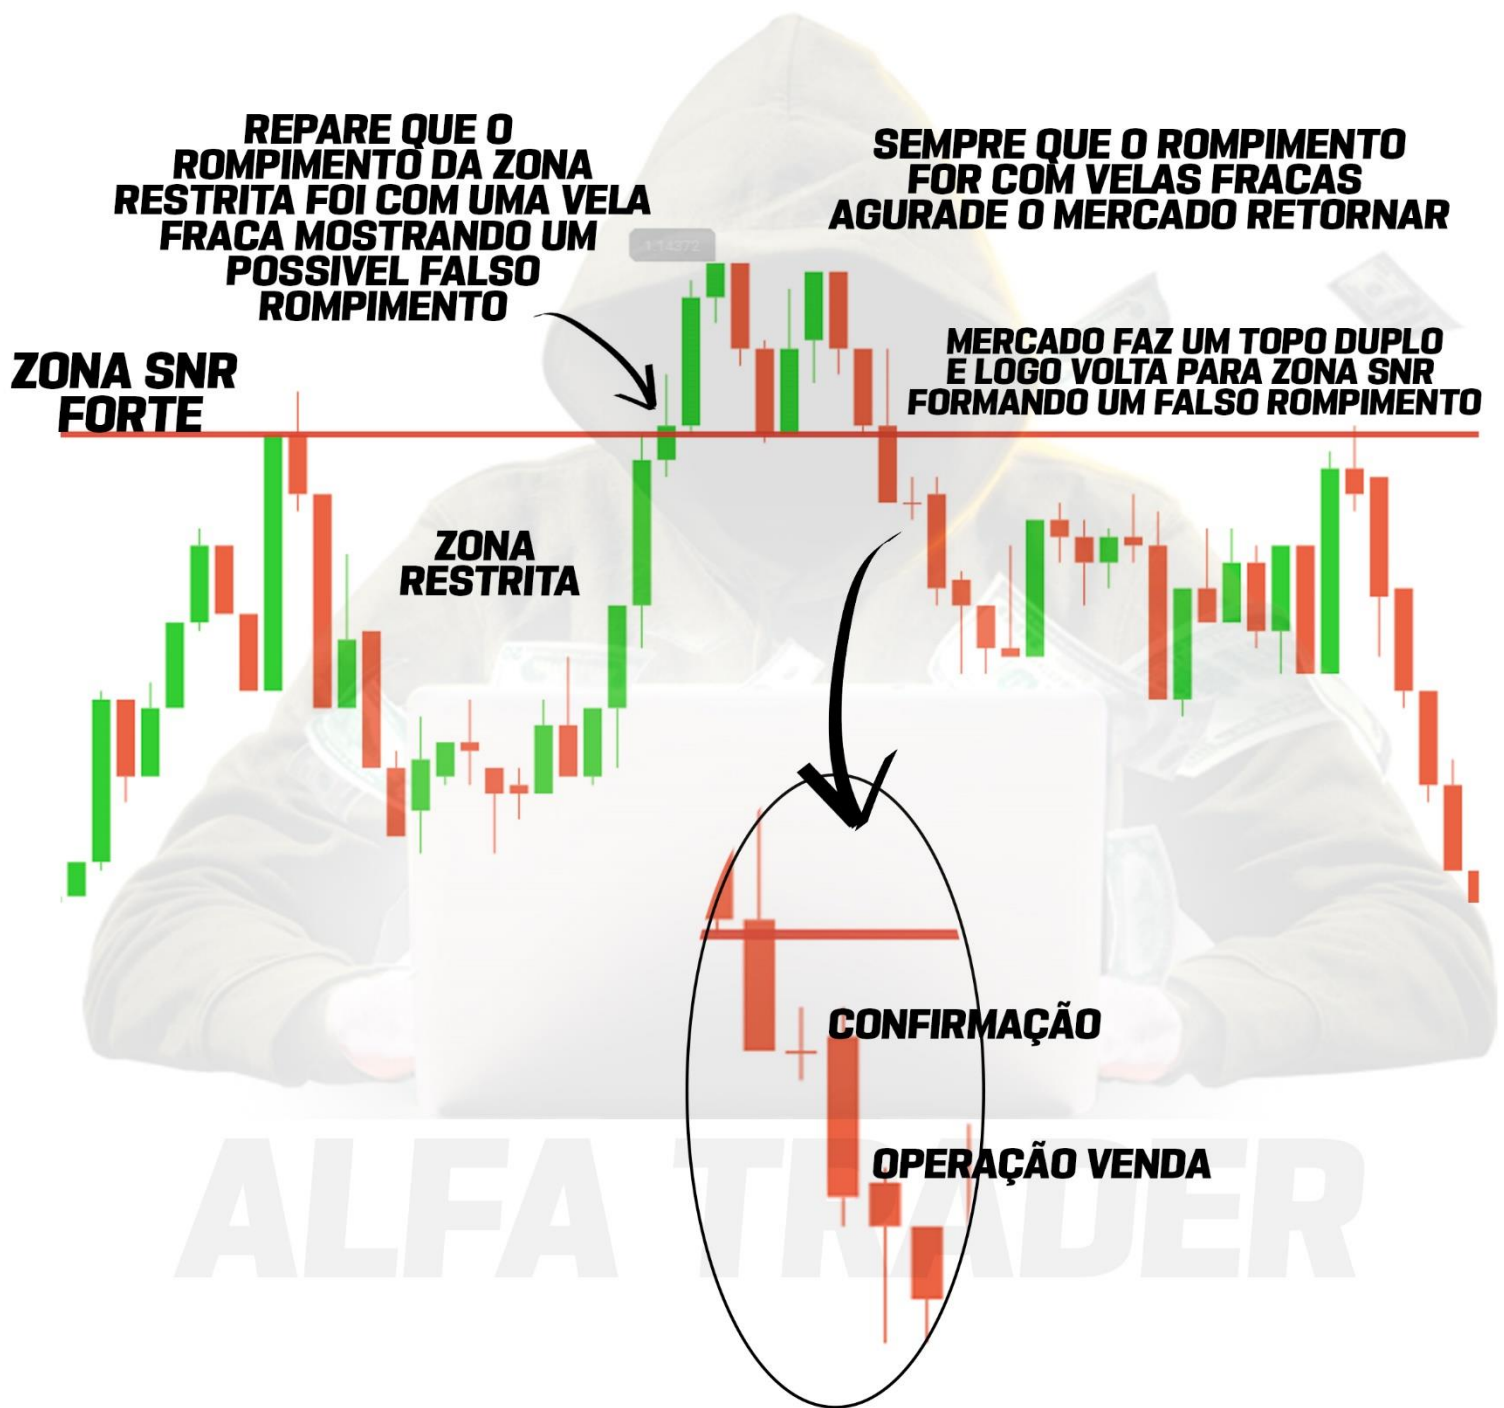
REPARE QUE O ROMPIMENTO DA ZONA RESTRITA FOI COM UMA VELA FRACA MOSTRANDO UM POSSIVEL FALSO ROMPIMENTO

SEMPRE QUE O ROMPIMENTO FOR COM VELAS FRACAS AGURADE O MERCADO RETORNAR

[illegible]

ZONA SNR FORTE

MERCADO FAZ UM TOPO DUPLO E LOGO VOLTA PARA ZONA SNR FORMANDO UM FALSO ROMPIMENTO

ZONA RESTRITA

CONFIRMAÇÃO

OPERAÇÃO VENDA

ALFA TRADER